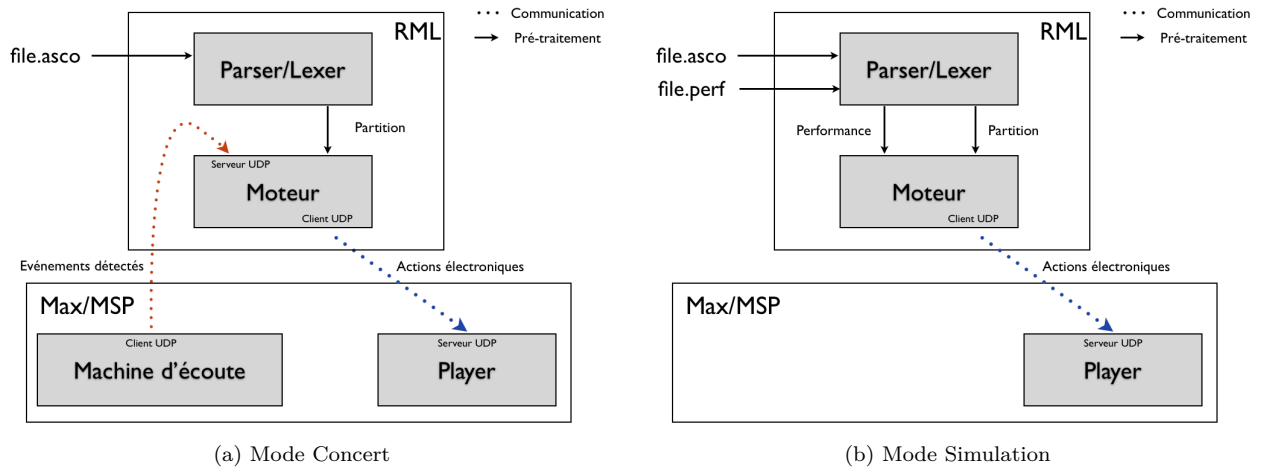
RML

Communication

Pré-traitement

file.asco

Parser/Lexer

Partition

Serveur UDP

Moteur

Client UDP

Evénements détectés

Actions électroniques

Max/MSP

Client UDP

Machine d'écoute

Serveur UDP

Player

(a) Mode Concert

RML

Communication

Pré-traitement

file.asco

file.perf

Parser/Lexer

Performance

Partition

Moteur

Client UDP

Actions électroniques

Max/MSP

Serveur UDP

Player

(b) Mode Simulation